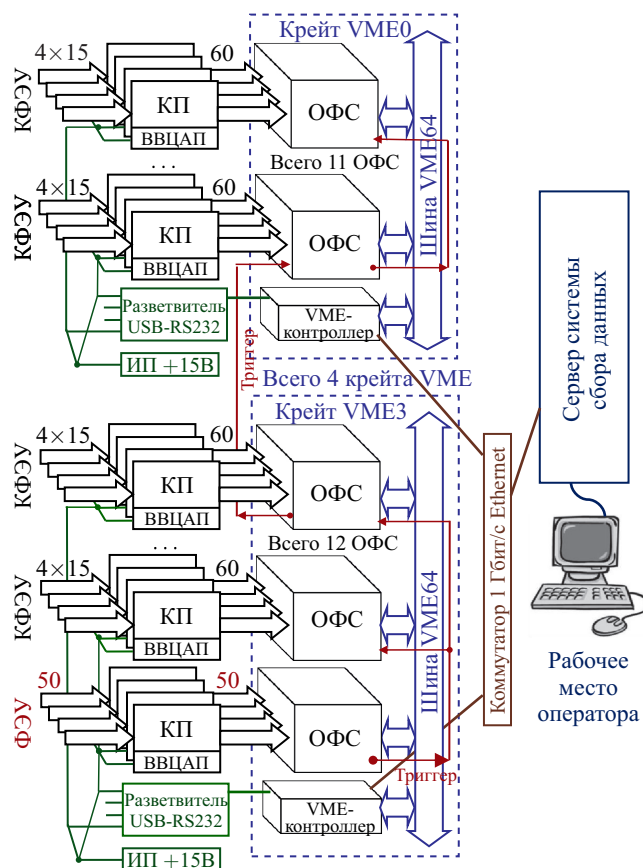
Крейт VME0

4×15

60

КФЭУ

КП

ВВЦАП

ОФС

. . .

Всего 11 ОФС

4×15

60

КФЭУ

КП

ВВЦАП

ОФС

Шина VME64

Разветвитель USB-RS232

VME-контроллер

ИП +15В

Триггер

Всего 4 крейта VME

Крейт VME3

4×15

60

КФЭУ

КП

ВВЦАП

ОФС

. . .

Всего 12 ОФС

4×15

60

КФЭУ

КП

ВВЦАП

ОФС

50

50

ФЭУ

КП

ВВЦАП

ОФС

Шина VME64

Разветвитель USB-RS232

VME-контроллер

ИП +15В

Триггер

Коммутатор 1 Гбит/с Ethernet

Сервер системы сбора данных

Рабочее место оператора